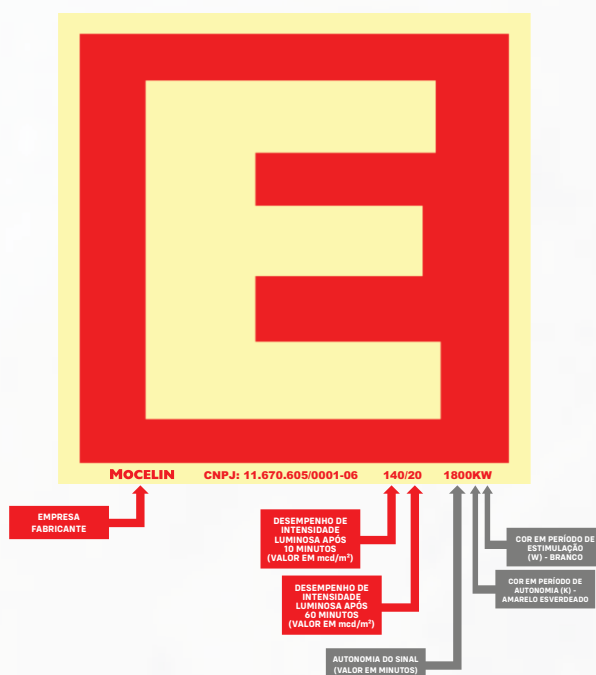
E

MOCELIN CNPJ: 11.670.605/0001-06 140/20 1800KW

EMPRESA FABRICANTE

DESEMPENHO DE INTENSIDADE LUMINOSA APÓS 10 MINUTOS (VALOR EM mcd/m²)

DESEMPENHO DE INTENSIDADE LUMINOSA APÓS 60 MINUTOS (VALOR EM mcd/m²)

AUTONOMIA DO SINAL (VALOR EM MINUTOS)

COR EM PERÍODO DE ESTIMULAÇÃO (W) - BRANCO

COR EM PERÍODO DE AUTONOMIA (K) - AMARELO ESVERDEADO